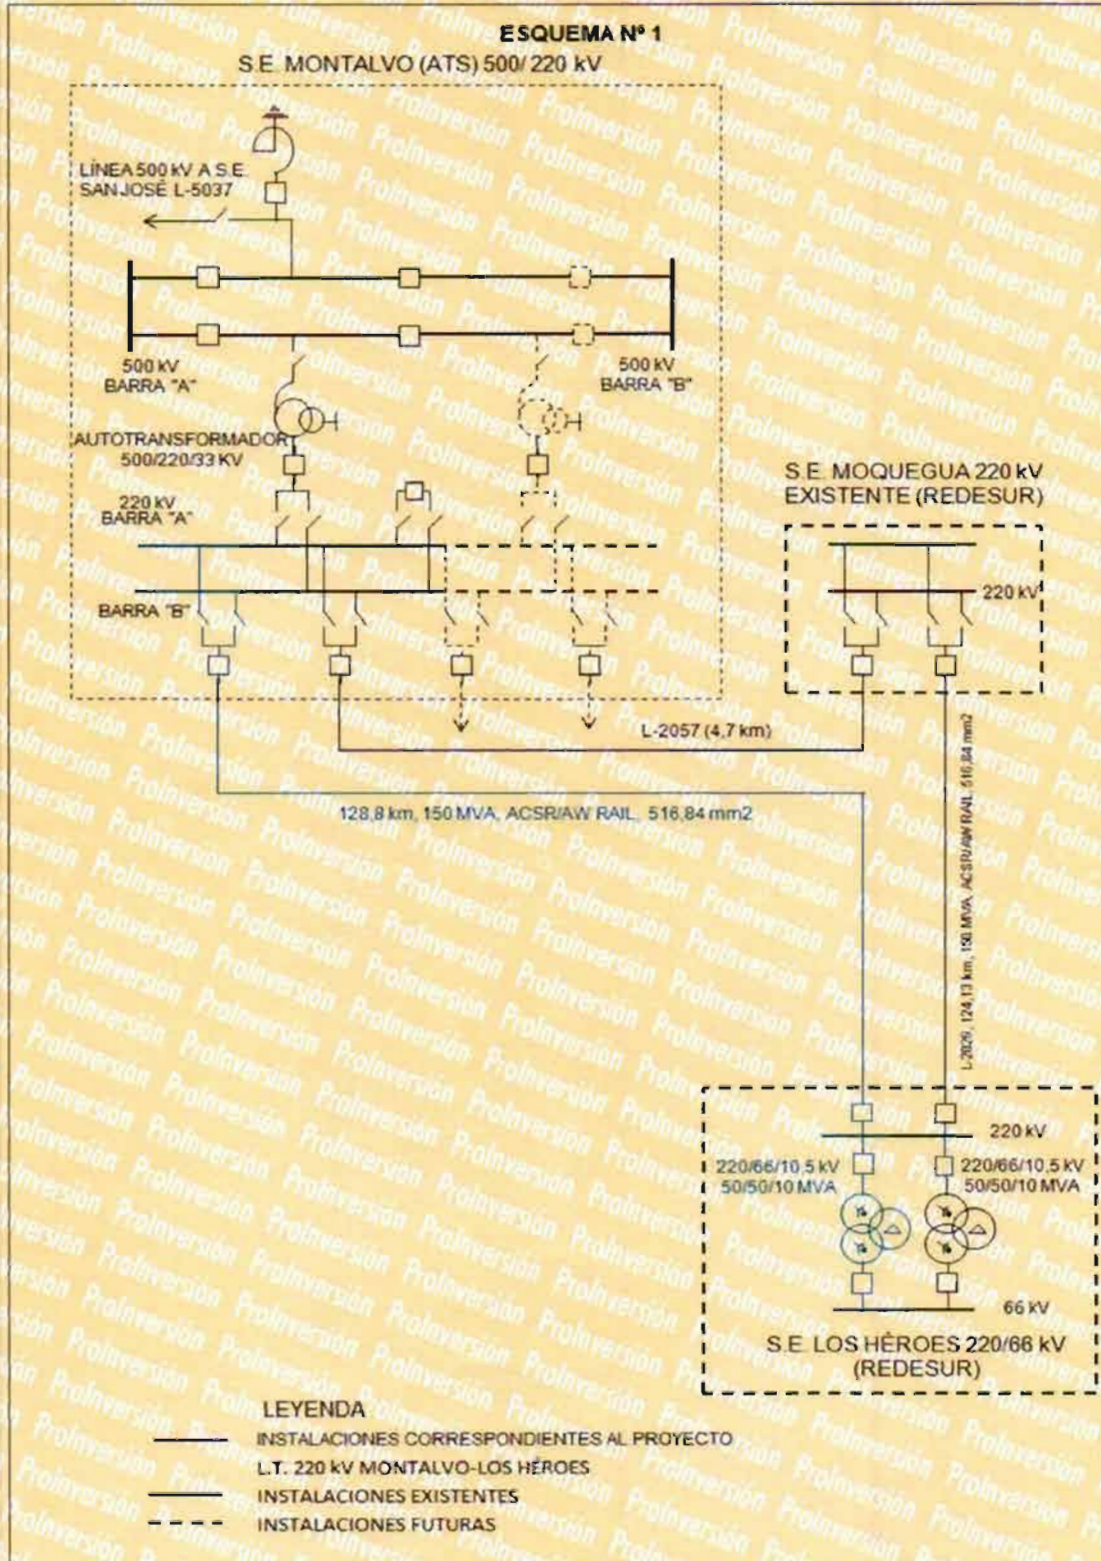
ESQUEMA Nº 1
S.E. MONTALVO (ATS) 500/ 220 kV

LÍNEA 500 kV A S.E. SAN JOSÉ L-5037

500 kV BARRA "A"

500 kV BARRA "B"

AUTOTRANSFORMADOR 500/220/33 KV

220 kV BARRA "A"

BARRA "B"

S.E. MOQUEGUA 220 kV EXISTENTE (REDESUR)

220 kV

L-2057 (4,7 km)

128,8 km, 150 MVA, ACSR/AW RAIL, 516,84 mm2

L-2026, 124,13 km, 150 MVA, ACSR/AW RAIL, 516,84 mm2

220 kV

220/66/10,5 kV 50/50/10 MVA

220/66/10,5 kV 50/50/10 MVA

66 kV

S.E. LOS HÉROES 220/66 kV (REDESUR)

LEYENDA
INSTALACIONES CORRESPONDIENTES AL PROYECTO
L.T. 220 kV MONTALVO-LOS HÉROES
INSTALACIONES EXISTENTES
INSTALACIONES FUTURAS

ProInversión ProInversión ProInversión ProInversión ProInversión ProInversión